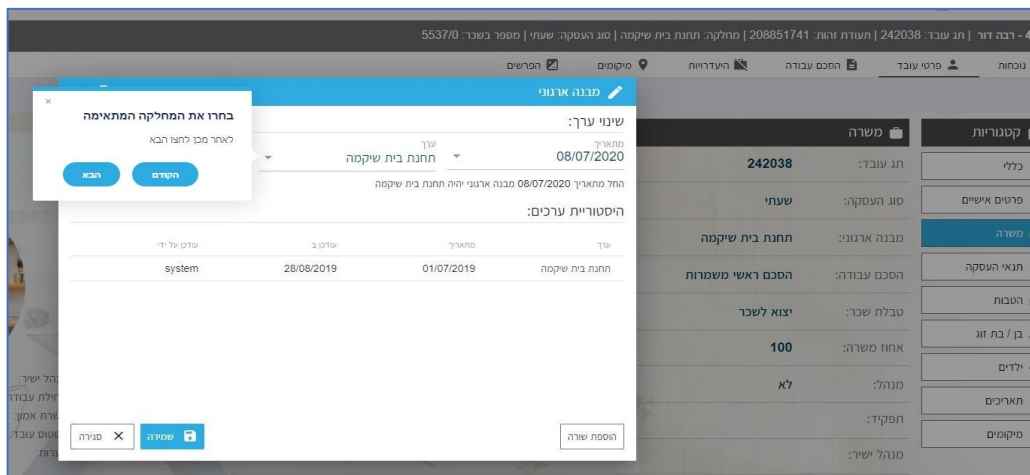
4 - רבה דור | תג עובד: 242038 | תעודת זהות: 208851741 | מחלקה: תחנת בית שיקמה | סוג העסקה: שעתי | מספר בשכר: 5537/0

נוכחות | פרטי עובד | הסכם עבודה | היעדרויות | מיקומים | הפרשים

קטגוריות
כללי
פרטים אישיים
משרה
תנאי העסקה
הטבות
בן / בת זוג
ילדים
תאריכים
מיקומים

משרה
תג עובד: 242038
סוג העסקה: שעתי
מבנה ארגוני: תחנת בית שיקמה
הסכם עבודה: הסכם ראשי משמרות
טבלת שכר: יצוא לשכר
אחוז משרה: 100
מנהל: לא
תפקיד:
מנהל ישיר:

מבנה ארגוני
שינוי ערך:
מתאריך
08/07/2020
ערך
תחנת בית שיקמה
החל מתאריך 08/07/2020 מבנה ארגוני יהיה תחנת בית שיקמה
היסטוריית ערכים:

| ערך | מתאריך | עודכן ב | עודכן על ידי |
|---|---|---|---|
| תחנת בית שיקמה | 01/07/2019 | 28/08/2019 | system |

הוספת שורה
שמירה
סגירה

בחרו את המחלקה המתאימה
לאחר מכן לחצו הבא
הקודם
הבא

נהל ישיר
חילת עבודה
שרת אמון
טוס עובד
רות